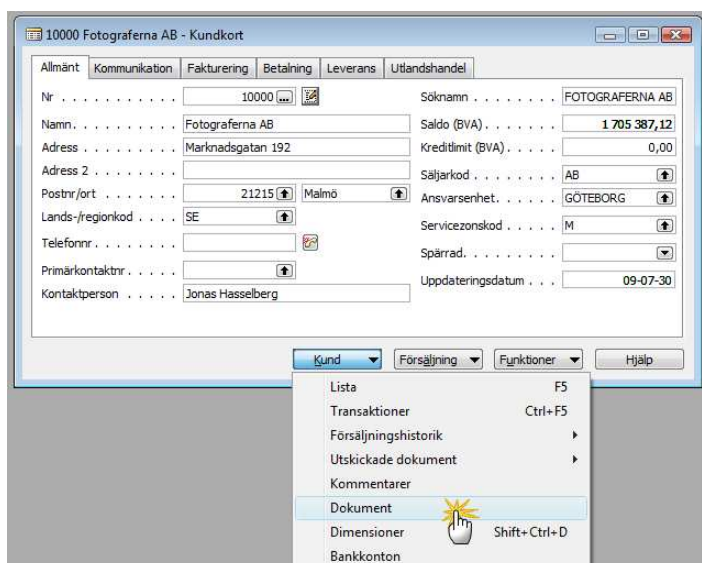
10000 Fotograferna AB - Kundkort

Allmänt | Kommunikation | Fakturering | Betalning | Leverans | Utlandshandel

Nr . . . . . . . . . . . 10000
Namn. . . . . . . . . . Fotograferna AB
Adress . . . . . . . . Marknadsgatan 192
Adress 2 . . . . . . .
Postnr/ort . . . . . . . 21215 Malmö
Lands-/regionkod . . . . SE
Telefonnr . . . . . . . .
Primärkontaktnr . . . . .
Kontaktperson . . . . . Jonas Hasselberg

Söknamn . . . . . . . . FOTOGRAFERNA AB
Saldo (BVA) . . . . . . . 1 705 387,12
Kreditlimit (BVA) . . . . . 0,00
Säljarkod . . . . . . . . AB
Ansvarsenhet. . . . . . GÖTEBORG
Servicezonskod . . . . . M
Spärrad. . . . . . . . .
Uppdateringsdatum . . . 09-07-30

Kund | Försäljning | Funktioner | Hjälp

Lista F5
Transaktioner Ctrl+F5
Försäljningshistorik
Utskickade dokument
Kommentarer
Dokument
Dimensioner Shift+Ctrl+D
Bankkonton